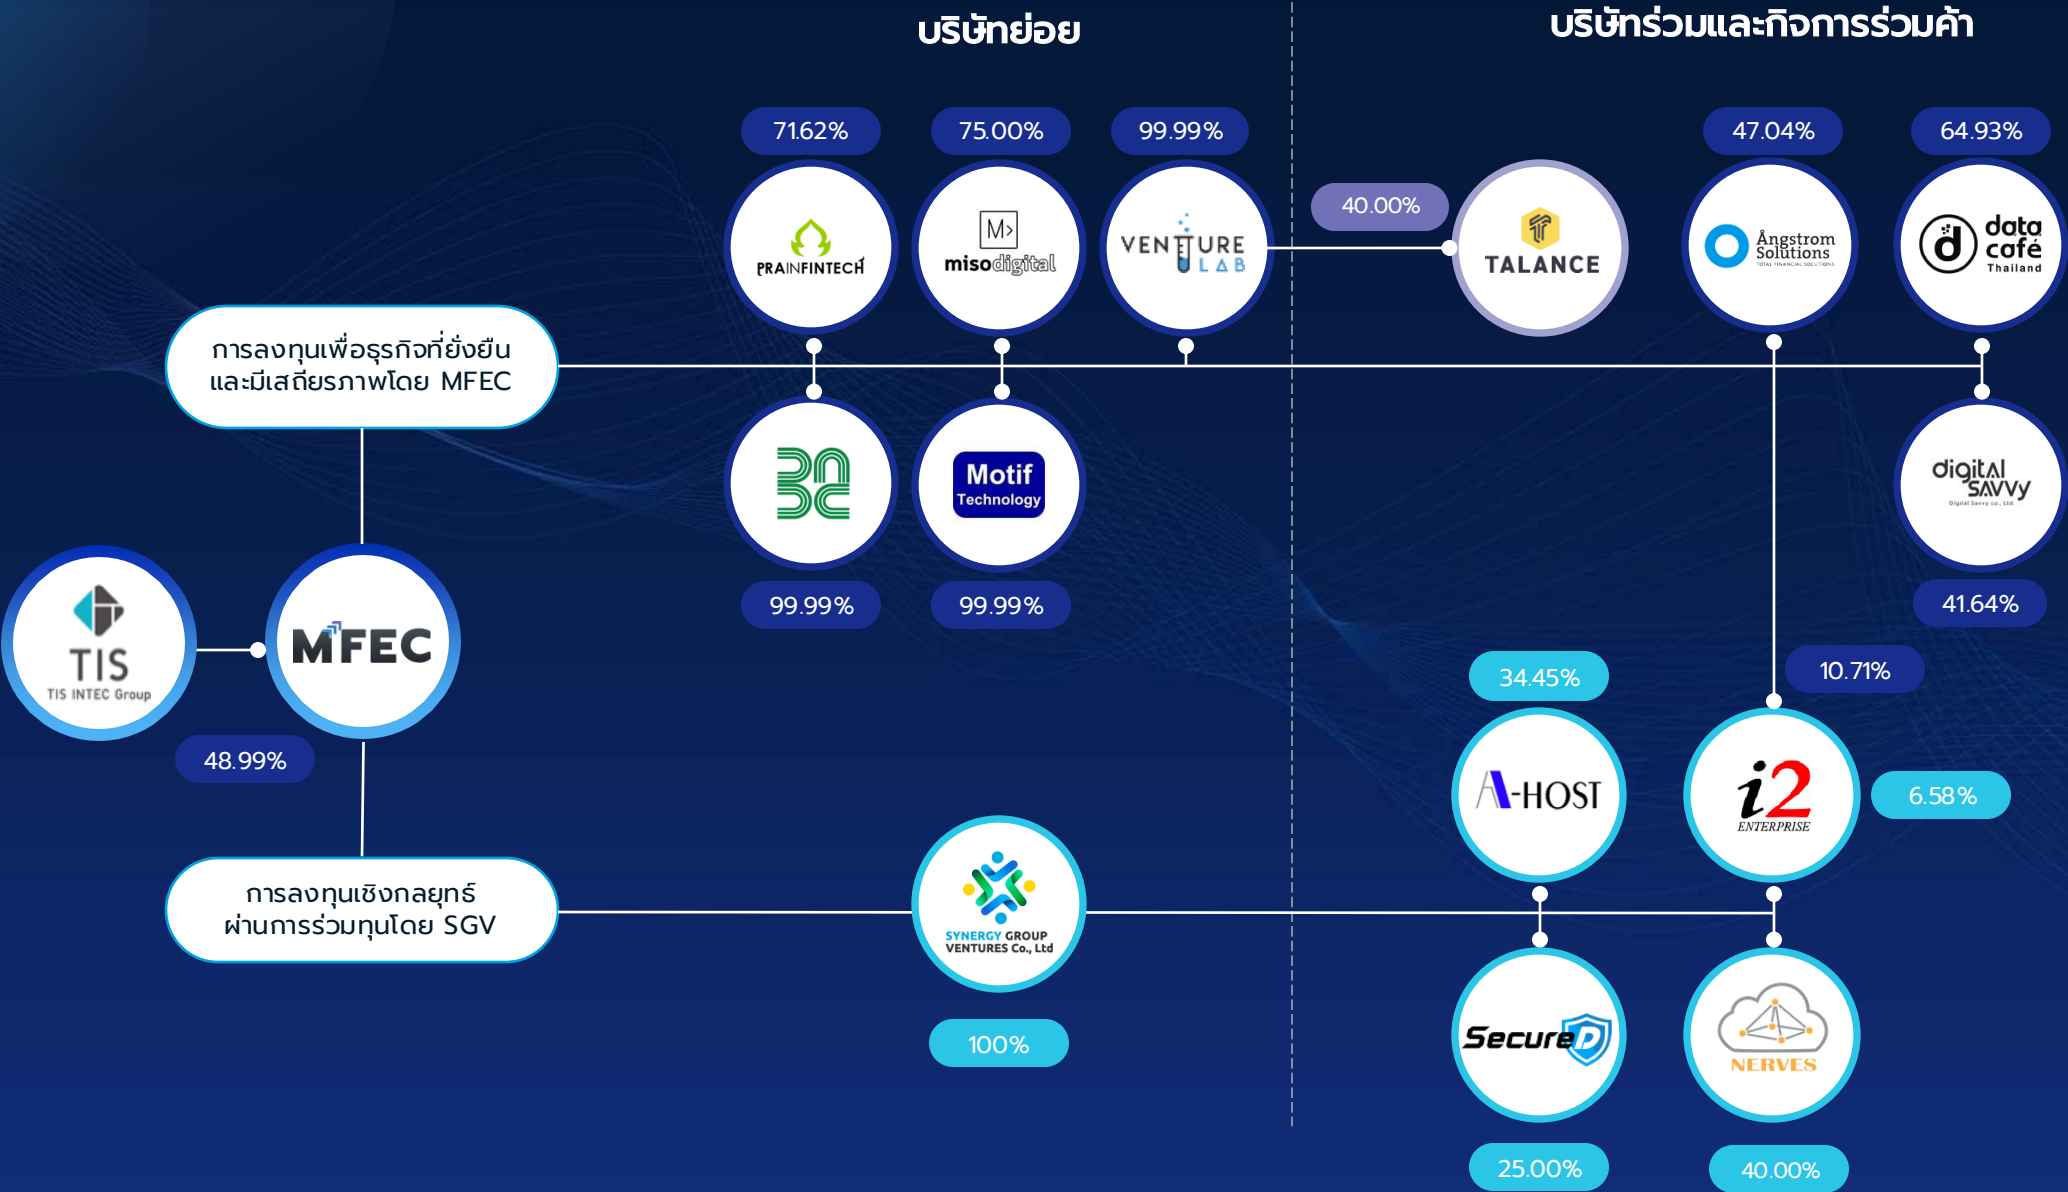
บริษัทย่อย

บริษัทร่วมและกิจการร่วมค้า

71.62%

75.00%

99.99%

40.00%

47.04%

64.93%

PRAINFINTECH

M>
misodigital

VENTURE LAB

TALANCE

Angstrom Solutions
TOTAL FINANCIAL SOLUTIONS

data café Thailand

การลงทุนเพื่อธุรกิจที่ยั่งยืนและมีเสถียรภาพโดย MFEC

Motif Technology

digital SAVVY
Digital Savvy co., Ltd

99.99%

99.99%

41.64%

TIS
TIS INTEC Group

MFEC

48.99%

34.45%

10.71%

A-HOST

i2
ENTERPRISE

6.58%

การลงทุนเชิงกลยุทธ์ผ่านการร่วมทุนโดย SGV

SYNERGY GROUP VENTURES Co., Ltd

100%

SecureD

NERVES

25.00%

40.00%